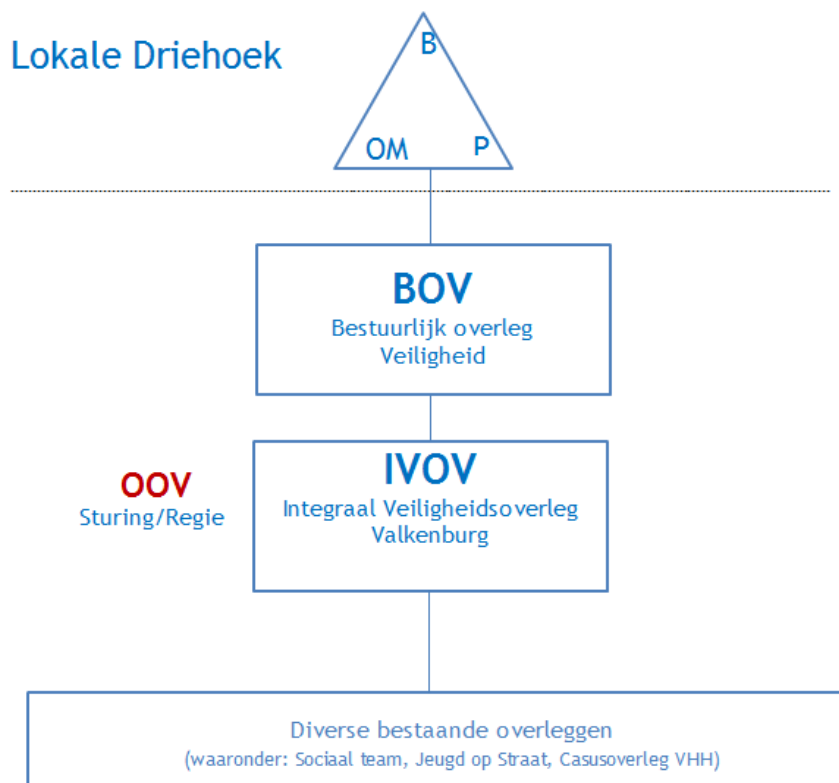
Lokale Driehoek

B

OM

P

BOV
Bestuurlijk overleg Veiligheid

OOV
Sturing/Regie

IVOV
Integraal Veiligheidsoverleg Valkenburg

Diverse bestaande overleggen
(waaronder: Sociaal team, Jeugd op Straat, Casusoverleg VHH)